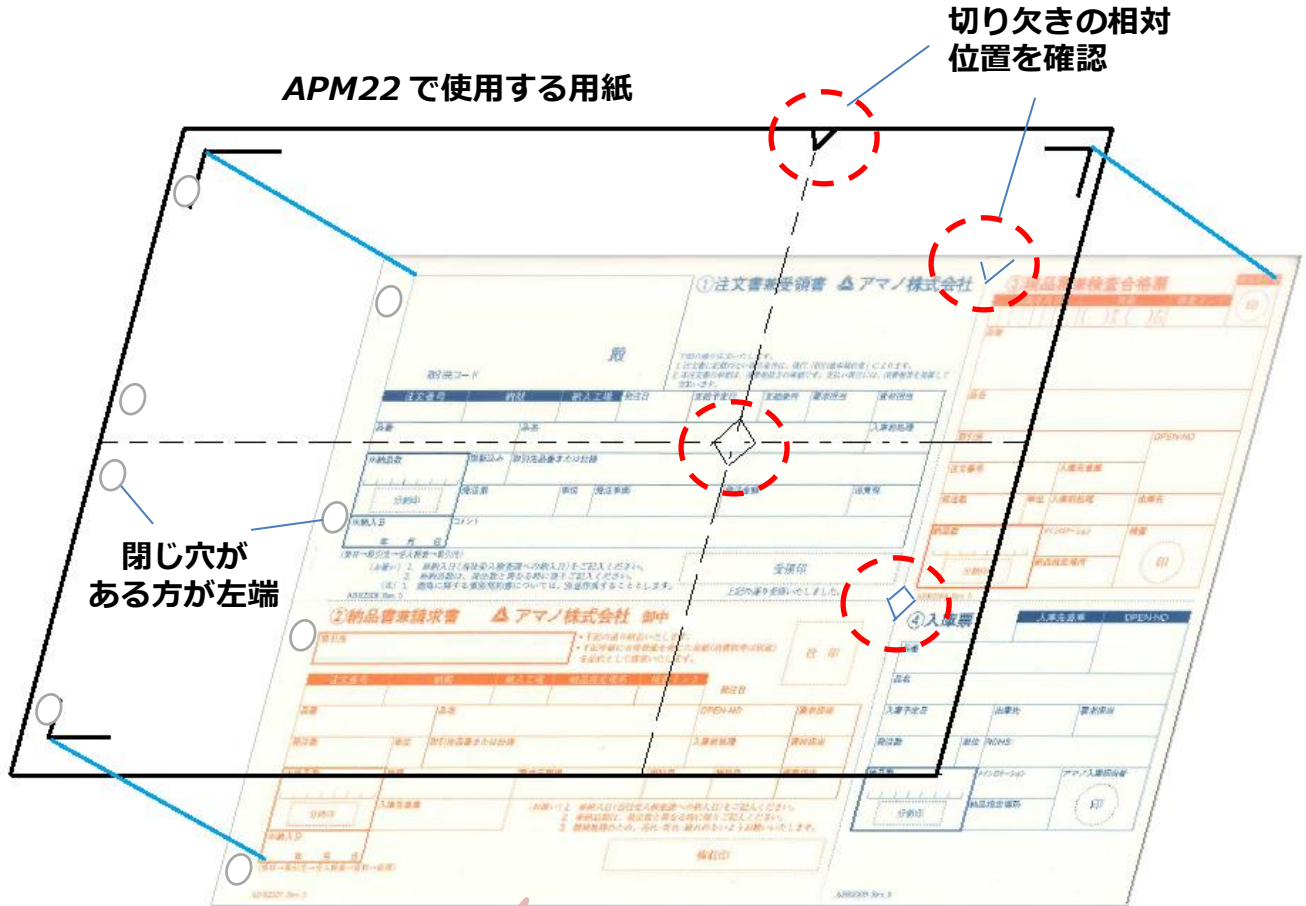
APM22 で使用する用紙

切り欠きの相対位置を確認

閉じ穴がある方が左端

①注文書兼受領書 アマノ株式会社

殿

取引先コード

注文番号

納期

納入工場

発注日

品番

品名

※納品数

分納中

※納入日

年 月 日

受領印

②納品書兼請求書 アマノ株式会社 御中

社 印

注文番号

納期

納入工場

品番

品名

発注数

分納中

※納入日

年 月 日

検収印

③納品書兼検査合格票

品番

品名

取引先

OPEN-NO

注文番号

発注数

納品数

分納中

印

④入庫票

入庫先倉庫

OPEN-NO

品番

品名

入庫予定日

発注数

納品数

分納中

印